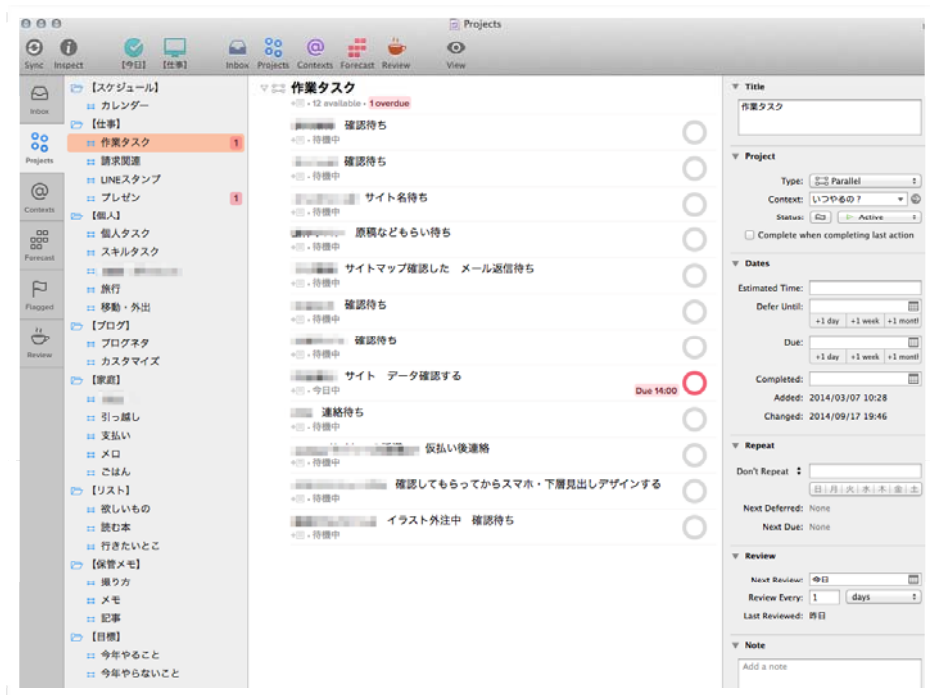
Projects

Sync Inspect 【今日】 【仕事】 Inbox Projects Contexts Forecast Review View

Inbox
Projects
Contexts
Forecast
Flagged
Review

【スケジュール】
カレンダー
【仕事】
作業タスク 1
請求関連
LINEスタンプ
プレゼン 1
【個人】
個人タスク
スキルタスク
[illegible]
旅行
移動・外出
【ブログ】
ブログネタ
カスタマイズ
【家庭】
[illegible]
引っ越し
支払い
メロ
ごはん
【リスト】
欲しいもの
読む本
行きたいとこ
【保管メモ】
撮り方
メモ
記事
【目標】
今年やること
今年やらないこと

作業タスク
12 available · 1 overdue

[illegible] 確認待ち
待機中
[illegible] 確認待ち
待機中
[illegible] サイト名待ち
待機中
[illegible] 原稿などもらい待ち
待機中
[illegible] サイトマップ確認した メール返信待ち
待機中
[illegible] 確認待ち
待機中
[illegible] 確認待ち
待機中
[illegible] サイト データ確認する
今日中 Due 14:00
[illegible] 連絡待ち
待機中
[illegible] 仮払い後連絡
待機中
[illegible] 確認してもらってからスマホ・下層見出しデザインする
待機中
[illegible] イラスト外注中 確認待ち
待機中

Title
作業タスク

Project
Type: Parallel
Context: いつやるの？
Status: Active
Complete when completing last action

Dates
Estimated Time:
Defer Until:
+1 day +1 week +1 montl
Due:
+1 day +1 week +1 montl
Completed:
Added: 2014/03/07 10:28
Changed: 2014/09/17 19:46

Repeat
Don't Repeat
日 月 火 水 木 金 土
Next Deferred: None
Next Due: None

Review
Next Review: 今日
Review Every: 1 days
Last Reviewed: 昨日

Note
Add a note